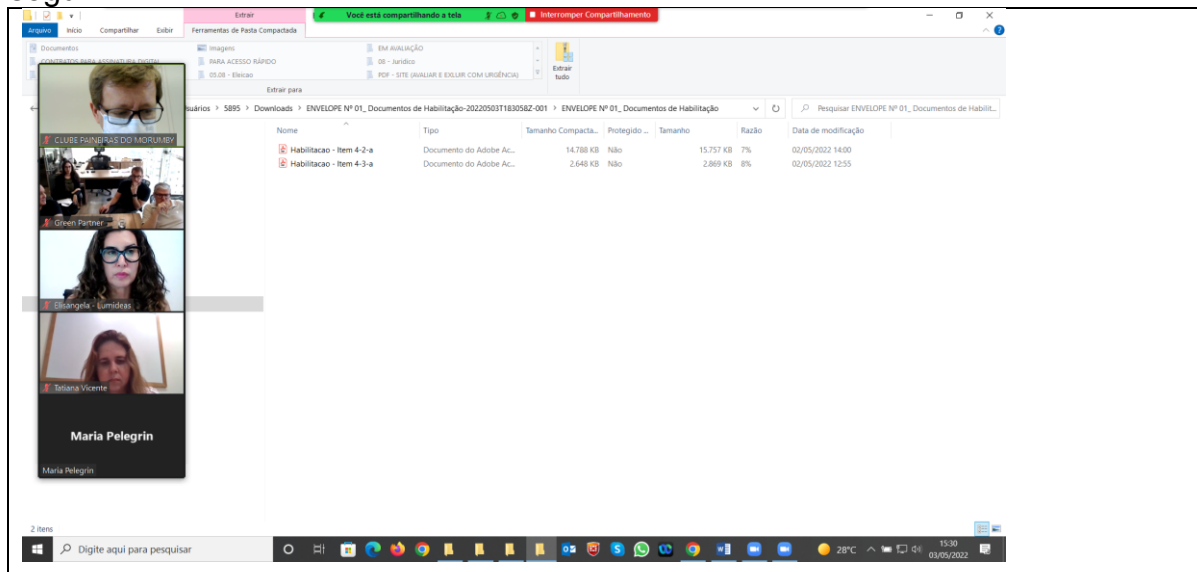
Extrair
Você está compartilhando a tela
Interromper Compartilhamento
Arquivo Início Compartilhar Exibir Ferramentas de Pasta Compactada
Documentos
CONTRATOS PARA ASSINATURA DIGITAL
Imagens
PARA ACESSO RÁPIDO
03.08 - Eleicao
EM AVALIAÇÃO
08 - Jurídico
PDF - SITE (AVALIAR E EXLUIR COM URGÊNCIA)
Extrair tudo
Extrair para
Usuários > 5895 > Downloads > ENVELOPE Nº 01_ Documentos de Habilitação-20220503T183058Z-001 > ENVELOPE Nº 01_ Documentos de Habilitação
Pesquisar ENVELOPE Nº 01_ Documentos de Habilit...

| Nome | Tipo | Tamanho Compacta... | Protegido ... | Tamanho | Razão | Data de modificação |
|---|---|---|---|---|---|---|
| Habilitacao - Item 4-2-a | Documento do Adobe Ac... | 14.788 KB | Não | 15.757 KB | 7% | 02/05/2022 14:00 |
| Habilitacao - Item 4-3-a | Documento do Adobe Ac... | 2.648 KB | Não | 2.869 KB | 8% | 02/05/2022 12:55 |

CLUBE PAINEIRAS DO MORUMBY
Green Partner
Elisangela - Lumideas
Tatiana Vicente
Maria Pelegrin
Maria Pelegrin
2 itens
Digite aqui para pesquisar
28°C
15:30
03/05/2022